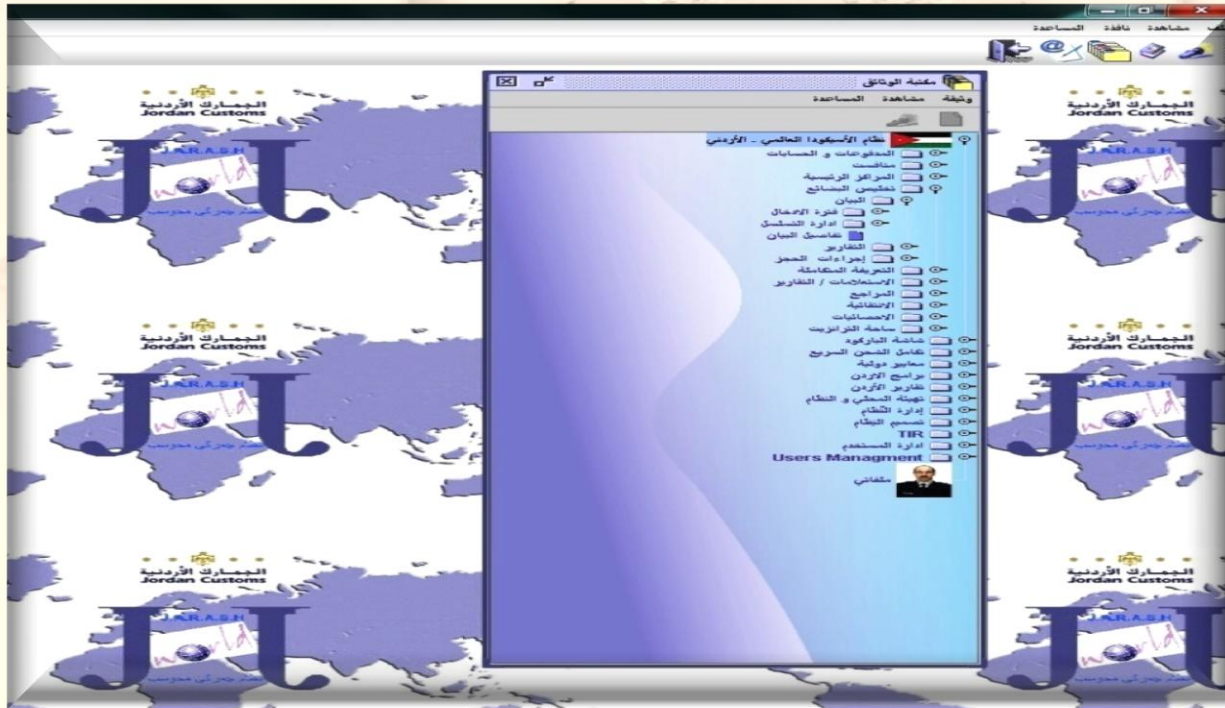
مشاهدة نافذة المساعدة

مكتبة الوثائق

وثيقة مشاهدة المساعدة

نظام الأسيكودا العالمي - الأردني
المدفوعات و الحسابات
مناقصات
المراكز الرئيسية
تخليص البضائع
البيان
فترة الادخال
ادارة التسلسل
تفاصيل البيان
التقارير
إجراءات الحجز
التعريفة المتكاملة
الاستعلامات / التقارير
المراجع
الانتقائية
الاحصائيات
ساحة الترانزيت
شاشة الباركود
تقاضي الثمن السريع
معايير دولية
برامج الاردن
تقارير الأردن
تهيئة المحلي و النظام
إدارة النظام
تصميم النظام
TIR
ادارة المستخدم
Users Managment
ملفاتي

الجمارك الأردنية
Jordan Customs
J.A.R.A.S.H
world
نظام جمركي محوسب

الجمارك الأردنية
Jordan Customs
J.A.R.A.S.H
world
نظام جمركي محوسب

الجمارك الأردنية
Jordan Customs
J.A.R.A.S.H
world
نظام جمركي محوسب

الجمارك الأردنية
Jordan Customs
J.A.R.A.S.H
world
نظام جمركي محوسب

الجمارك الأردنية
Jordan Customs
J.A.R.A.S.H
world
نظام جمركي محوسب

الجمارك الأردنية
Jordan Customs
J.A.R.A.S.H
world
نظام جمركي محوسب